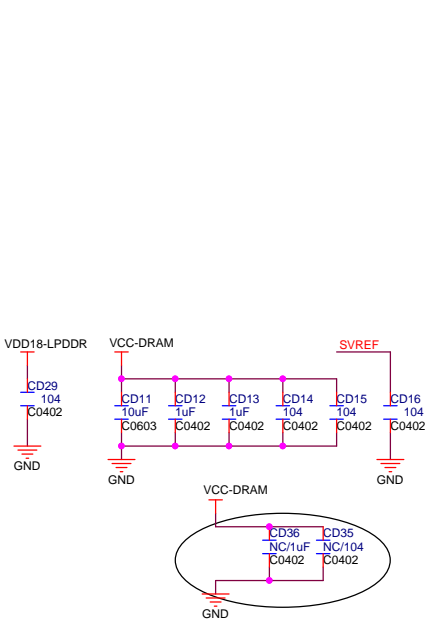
VDD18-LPDDR

CD29
104
C0402

GND

VCC-DRAM

CD11
10uF
C0603

CD12
1uF
C0402

CD13
1uF
C0402

CD14
104
C0402

CD15
104
C0402

GND

SVREF

CD16
104
C0402

GND

VCC-DRAM

CD36
NC/1uF
C0402

CD35
NC/104
C0402

GND